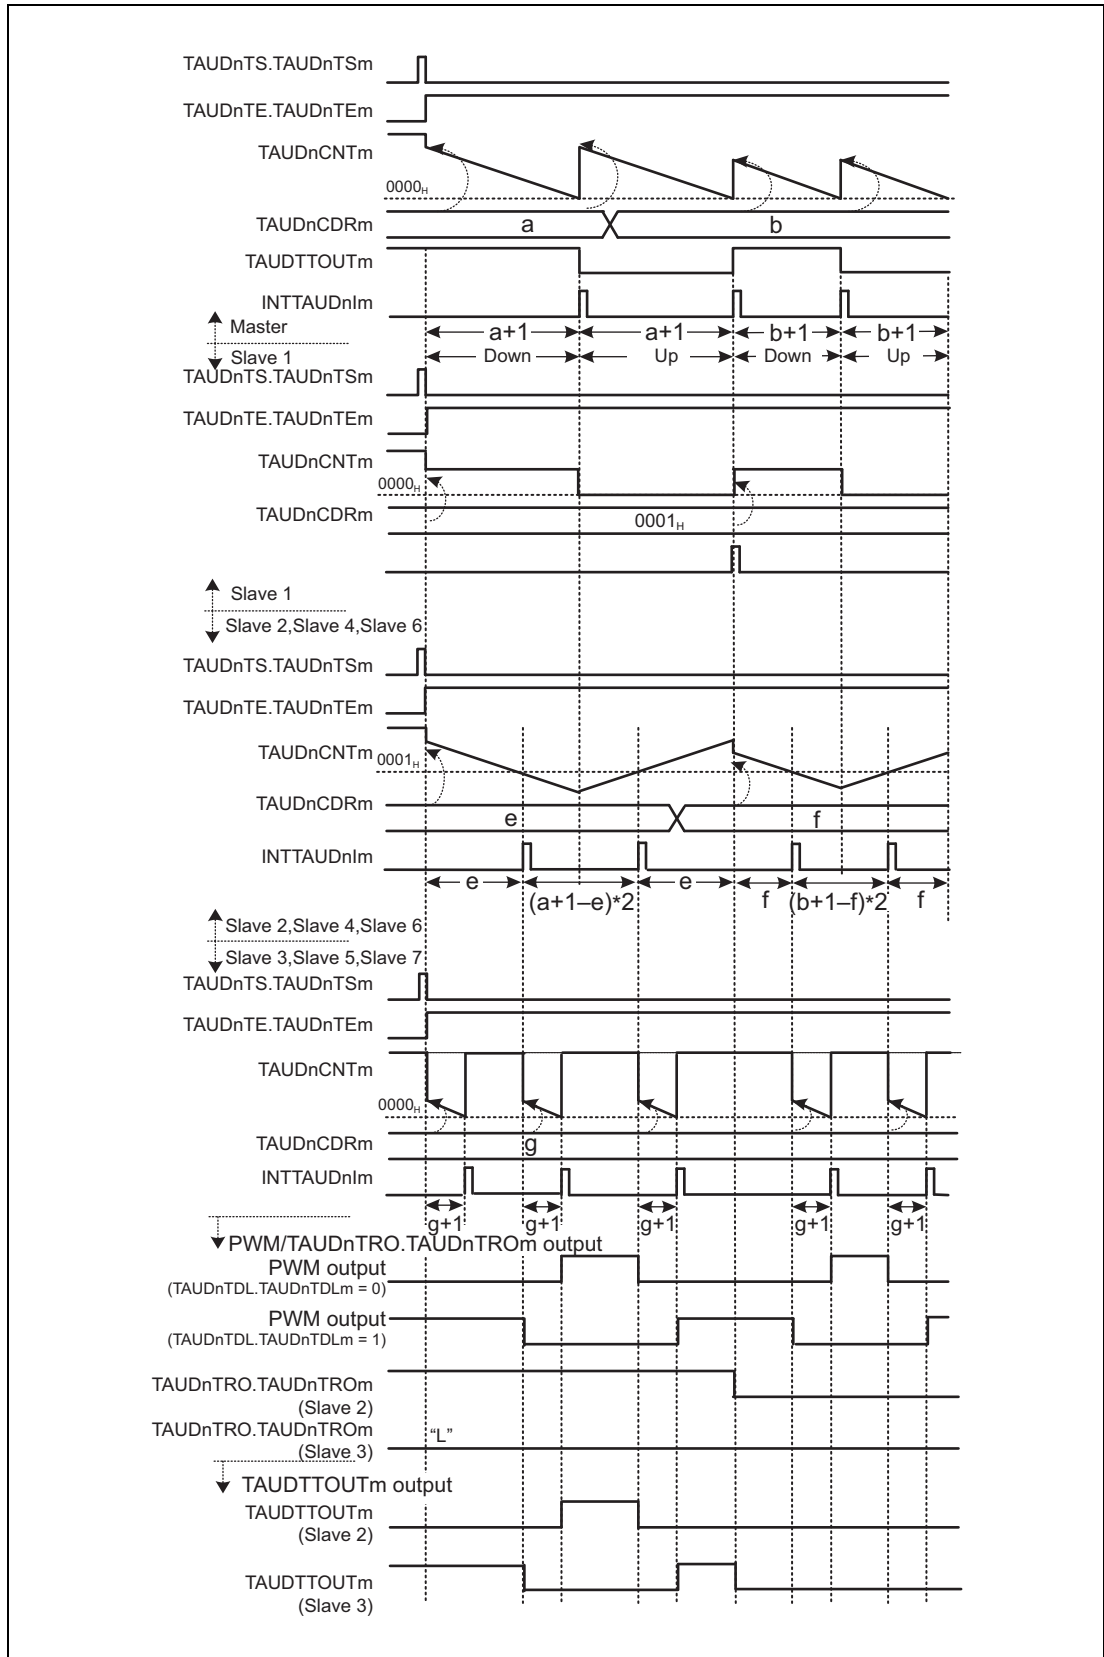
TAUDnTS.TAUDnTSm
TAUDnTE.TAUDnTEm
TAUDnCNTm
$0000_H$
TAUDnCDRm
a
b
TAUDTTOUTm
INTTAUDnIm
Master
Slave 1
a+1
a+1
b+1
b+1
Down
Up
Down
Up
TAUDnTS.TAUDnTSm
TAUDnTE.TAUDnTEm
TAUDnCNTm
$0000_H$
TAUDnCDRm
$0001_H$
Slave 1
Slave 2,Slave 4,Slave 6
TAUDnTS.TAUDnTSm
TAUDnTE.TAUDnTEm
TAUDnCNTm
$0001_H$
TAUDnCDRm
e
f
INTTAUDnIm
e
(a+1–e)*2
e
f
(b+1–f)*2
f
Slave 2,Slave 4,Slave 6
Slave 3,Slave 5,Slave 7
TAUDnTS.TAUDnTSm
TAUDnTE.TAUDnTEm
TAUDnCNTm
$0000_H$
TAUDnCDRm
g
INTTAUDnIm
g+1
g+1
g+1
g+1
g+1
PWM/TAUDnTRO.TAUDnTROm output
PWM output
(TAUDnTDL.TAUDnTDLm = 0)
PWM output
(TAUDnTDL.TAUDnTDLm = 1)
TAUDnTRO.TAUDnTROm
(Slave 2)
TAUDnTRO.TAUDnTROm
(Slave 3)
“L”
TAUDTTOUTm output
TAUDTTOUTm
(Slave 2)
TAUDTTOUTm
(Slave 3)